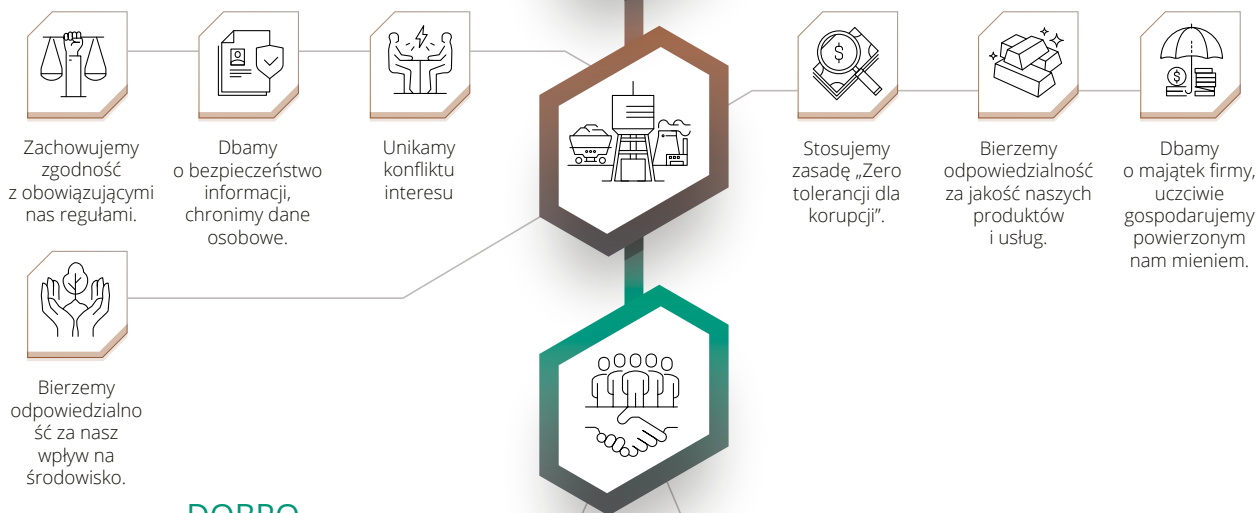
Zachowujemy zgodność z obowiązującymi nas regułami.

Dbamy o bezpieczeństwo informacji, chronimy dane osobowe.

Unikamy konfliktu interesu

Stosujemy zasadę „Zero tolerancji dla korupcji".

Bierzemy odpowiedzialność za jakość naszych produktów i usług.

Dbamy o majątek firmy, uczciwie gospodarujemy powierzonym nam mieniem.

Bierzemy odpowiedzialność za nasz wpływ na środowisko.

DOBRO